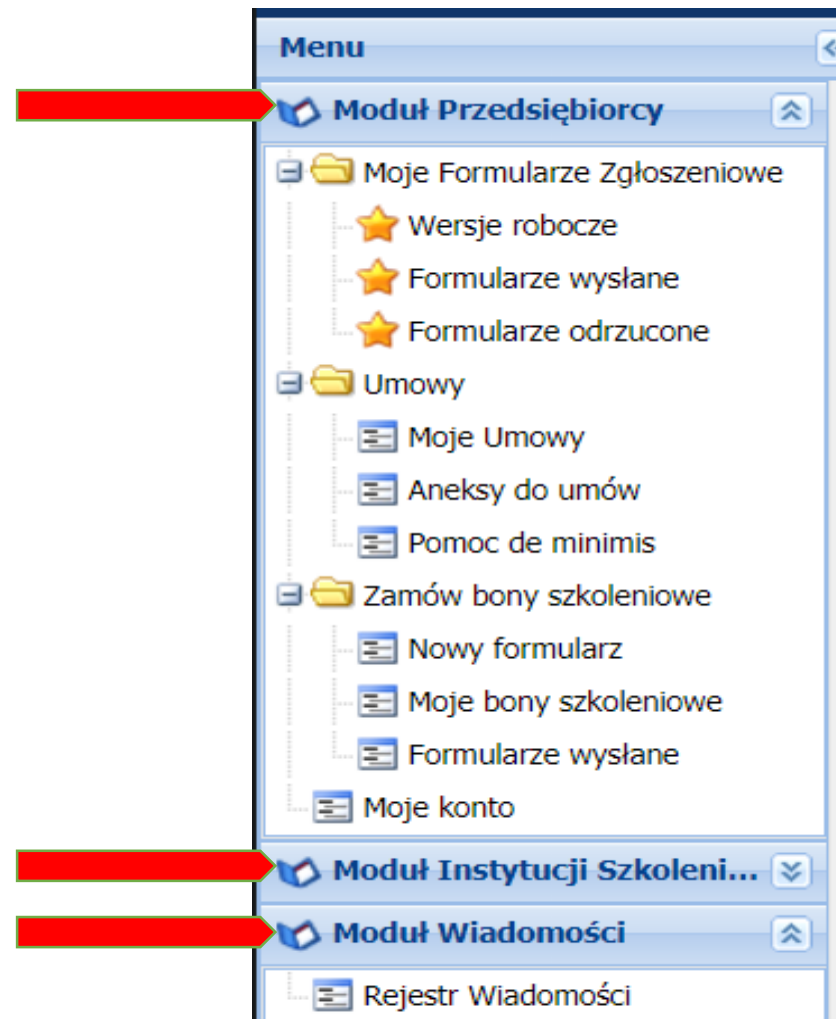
Menu

Moduł Przedsiębiorcy

Moje Formularze Zgłoszeniowe

Wersje robocze

Formularze wysłane

Formularze odrzucone

Umowy

Moje Umowy

Aneksy do umów

Pomoc de minimis

Zamów bony szkoleniowe

Nowy formularz

Moje bony szkoleniowe

Formularze wysłane

Moje konto

Moduł Instytucji Szkoleni...

Moduł Wiadomości

Rejestr Wiadomości